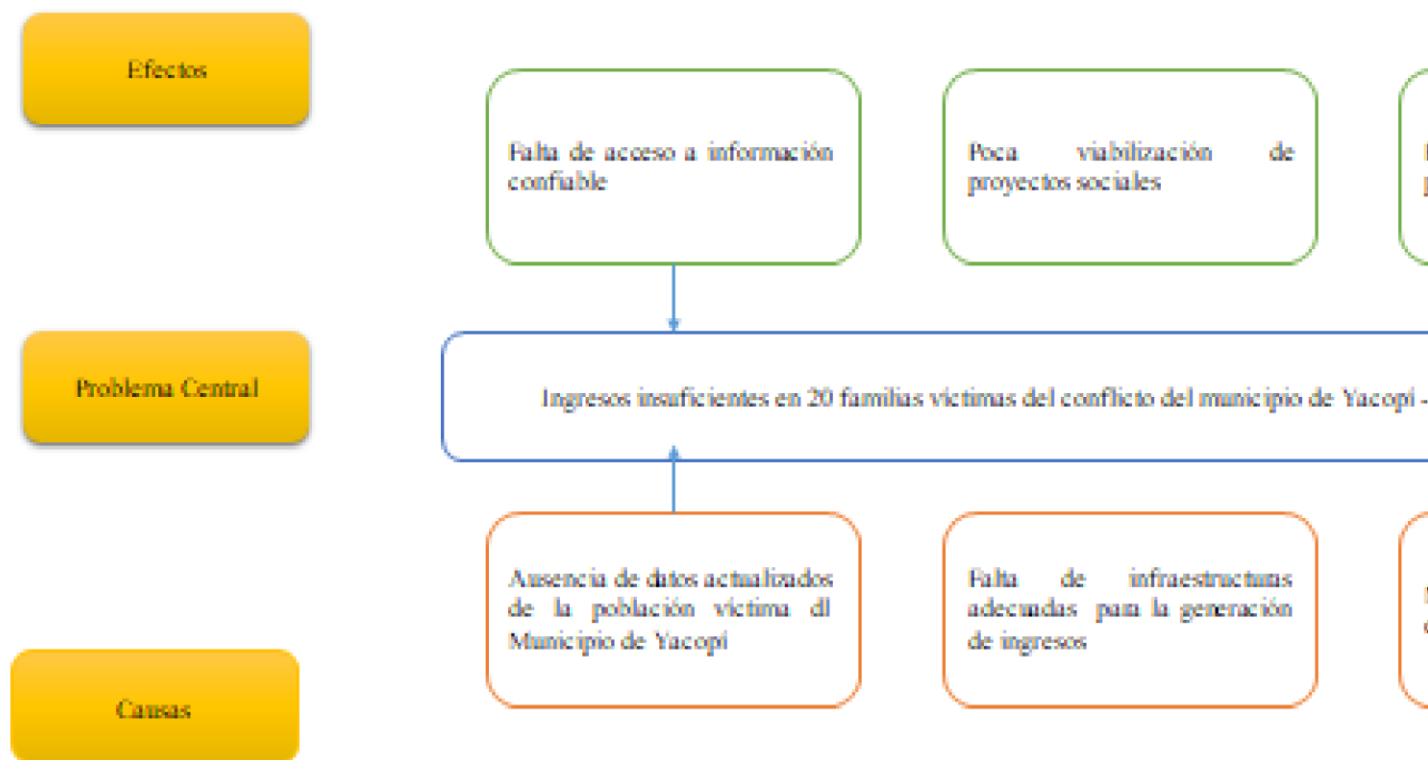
Efectos

Falta de acceso a información confiable

Poca viabilización de proyectos sociales

Problema Central

Ingresos insuficientes en 20 familias victimas del conflicto del municipio de Yacopi –

Ausencia de datos actualizados de la población victima dl Municipio de Yacopi

Falta de infraestructuras adecuadas para la generación de ingresos

Causas